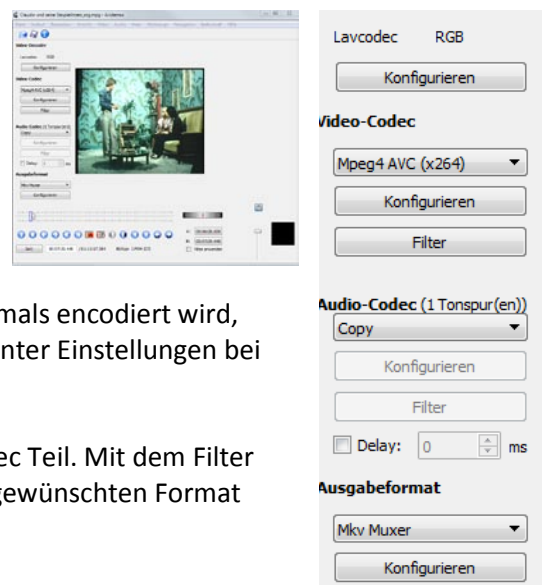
Claudio und seine Sexpartnerin_org.mpg - Avidemux

Video-Encoder

Lavcodec RGB

Konfigurieren

Video-Codec

Mpeg4 AVC (x264)

Konfigurieren

Filter

Audio-Codec (1 Tonspur(en))

Copy

Konfigurieren

Filter

Delay: 0 ms

Ausgabeformat

Mkv Muxer

Konfigurieren

mals encodiert wird, nter Einstellungen bei

ec Teil. Mit dem Filter gewünschten Format

Lavcodec RGB

Konfigurieren

Video-Codec

Mpeg4 AVC (x264)

Konfigurieren

Filter

Audio-Codec (1 Tonspur(en))

Copy

Konfigurieren

Filter

Delay: 0 ms

Ausgabeformat

Mkv Muxer

Konfigurieren